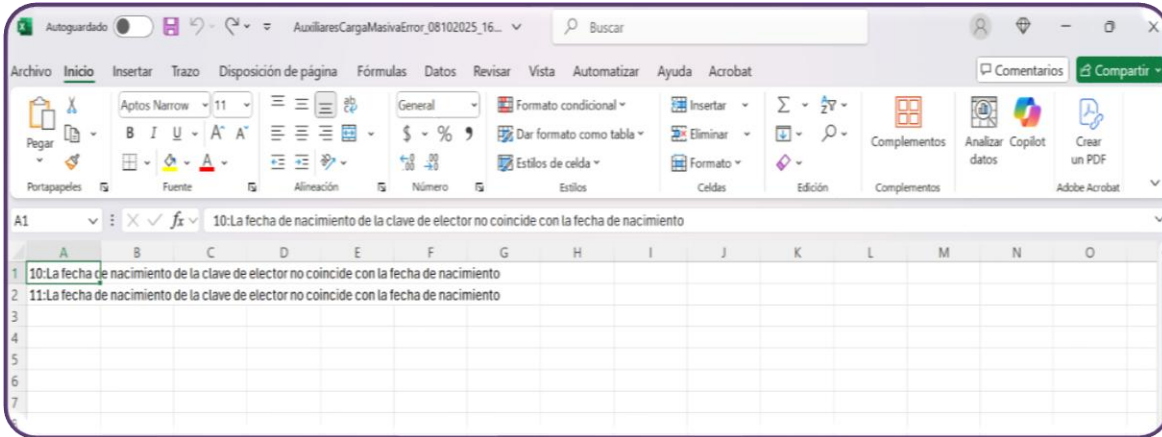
Autoguardado AuxiliaresCargaMasivaError_08102025_16... Buscar

Archivo Inicio Insertar Trazo Disposición de página Fórmulas Datos Revisar Vista Automatizar Ayuda Acrobat Comentarios Compartir

Pegar Portapapeles Aptos Narrow 11 N I S A A Fuente Alineación General $ % Número Formato condicional Dar formato como tabla Estilos de celda Estilos Insertar Eliminar Formato Celdas Edición Complementos Complementos Analizar datos Copilot Crear un PDF Adobe Acrobat

A1 $f_x$ 10:La fecha de nacimiento de la clave de elector no coincide con la fecha de nacimiento

| | A | B | C | D | E | F | G | H | I | J | K | L | M | N | O |
|---|---|---|---|---|---|---|---|---|---|---|---|---|---|---|---|
| 1 | 10:La fecha de nacimiento de la clave de elector no coincide con la fecha de nacimiento | | | | | | | | | | | | | | |
| 2 | 11:La fecha de nacimiento de la clave de elector no coincide con la fecha de nacimiento | | | | | | | | | | | | | | |
| 3 | | | | | | | | | | | | | | | |
| 4 | | | | | | | | | | | | | | | |
| 5 | | | | | | | | | | | | | | | |
| 6 | | | | | | | | | | | | | | | |
| 7 | | | | | | | | | | | | | | | |